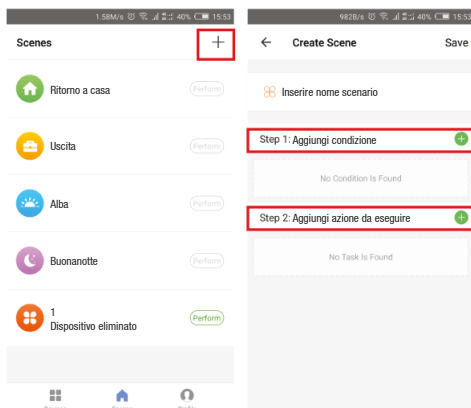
1.58M/s 40% 15:53

Scenes

+

Ritorno a casa

Perform

Uscita

Perform

Alba

Perform

Buonanotte

Perform

1
Dispositivo eliminato

Perform

982B/s 40% 15:53

←

Create Scene

Save

Inserire nome scenario

Step 1: Aggiungi condizione

No Condition Is Found

Step 2: Aggiungi azione da eseguire

No Task Is Found